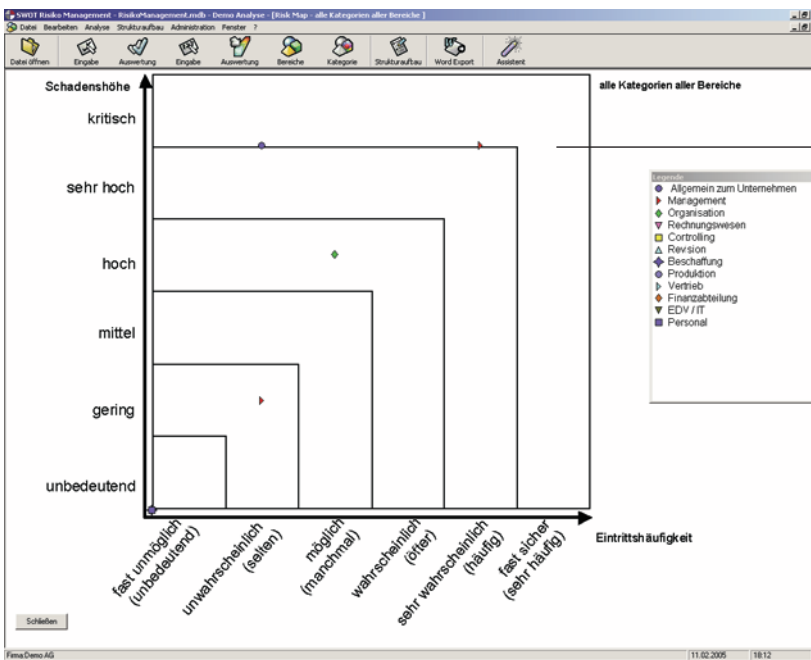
SWOT Risiko Management - RisikoManagement.mdb - Demo Analyse - [Risk Map - alle Kategorien aller Bereiche]

Datei Bearbeiten Analyse Strukturaufbau Administration Fenster ?

Datei öffnen Eingabe Auswertung Eingabe Auswertung Bereiche Kategorie Strukturaufbau Word Export Assistent

Schadenshöhe

alle Kategorien aller Bereiche

kritisch

sehr hoch

hoch

mittel

gering

unbedeutend

Legende
Allgemein zum Unternehmen
Management
Organisation
Rechnungswesen
Controlling
Revsion
Beschaffung
Produktion
Vertrieb
Finanzabteilung
EDV / IT
Personal

Eintrittshäufigkeit

fast unmöglich (unbedeutend)

unwahrscheinlich (selten)

möglich (manchmal)

wahrscheinlich (öfter)

sehr wahrscheinlich (häufig)

fast sicher (sehr häufig)

Schließen

Firma:Demo AG

11.02.2005 18:12